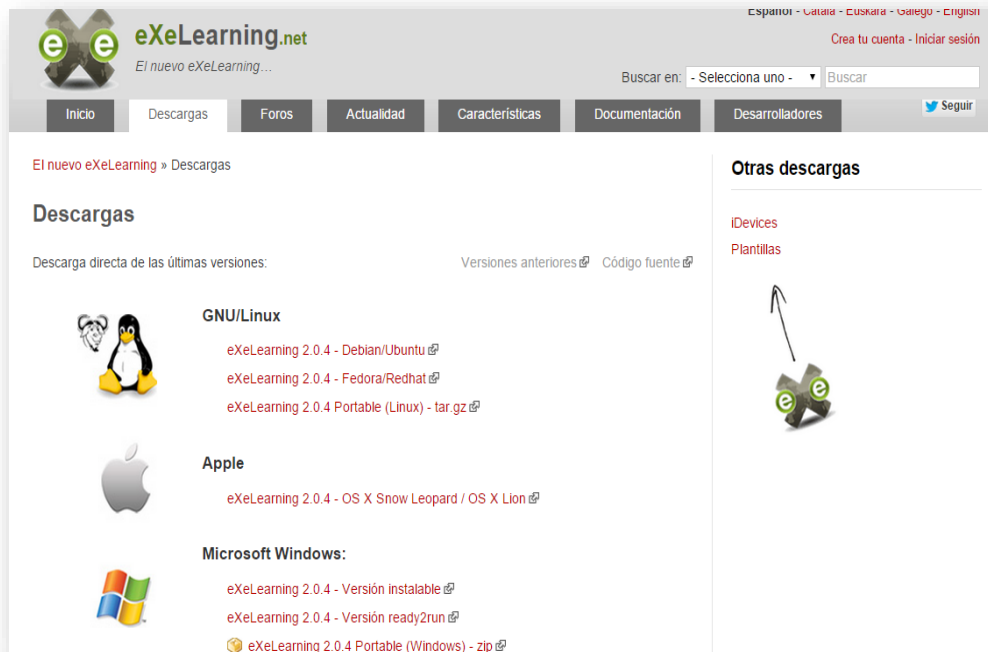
eXeLearning.net
El nuevo eXeLearning…

Español - Català - Euskara - Galego - English
Crea tu cuenta - Iniciar sesión

Buscar en: - Selecciona uno - Buscar

Seguir

Inicio Descargas Foros Actualidad Características Documentación Desarrolladores

El nuevo eXeLearning » Descargas

Descargas

Descarga directa de las últimas versiones:

Versiones anteriores Código fuente

GNU/Linux

eXeLearning 2.0.4 - Debian/Ubuntu

eXeLearning 2.0.4 - Fedora/Redhat

eXeLearning 2.0.4 Portable (Linux) - tar.gz

Apple

eXeLearning 2.0.4 - OS X Snow Leopard / OS X Lion

Microsoft Windows:

eXeLearning 2.0.4 - Versión instalable

eXeLearning 2.0.4 - Versión ready2run

eXeLearning 2.0.4 Portable (Windows) - zip

Otras descargas

iDevices

Plantillas